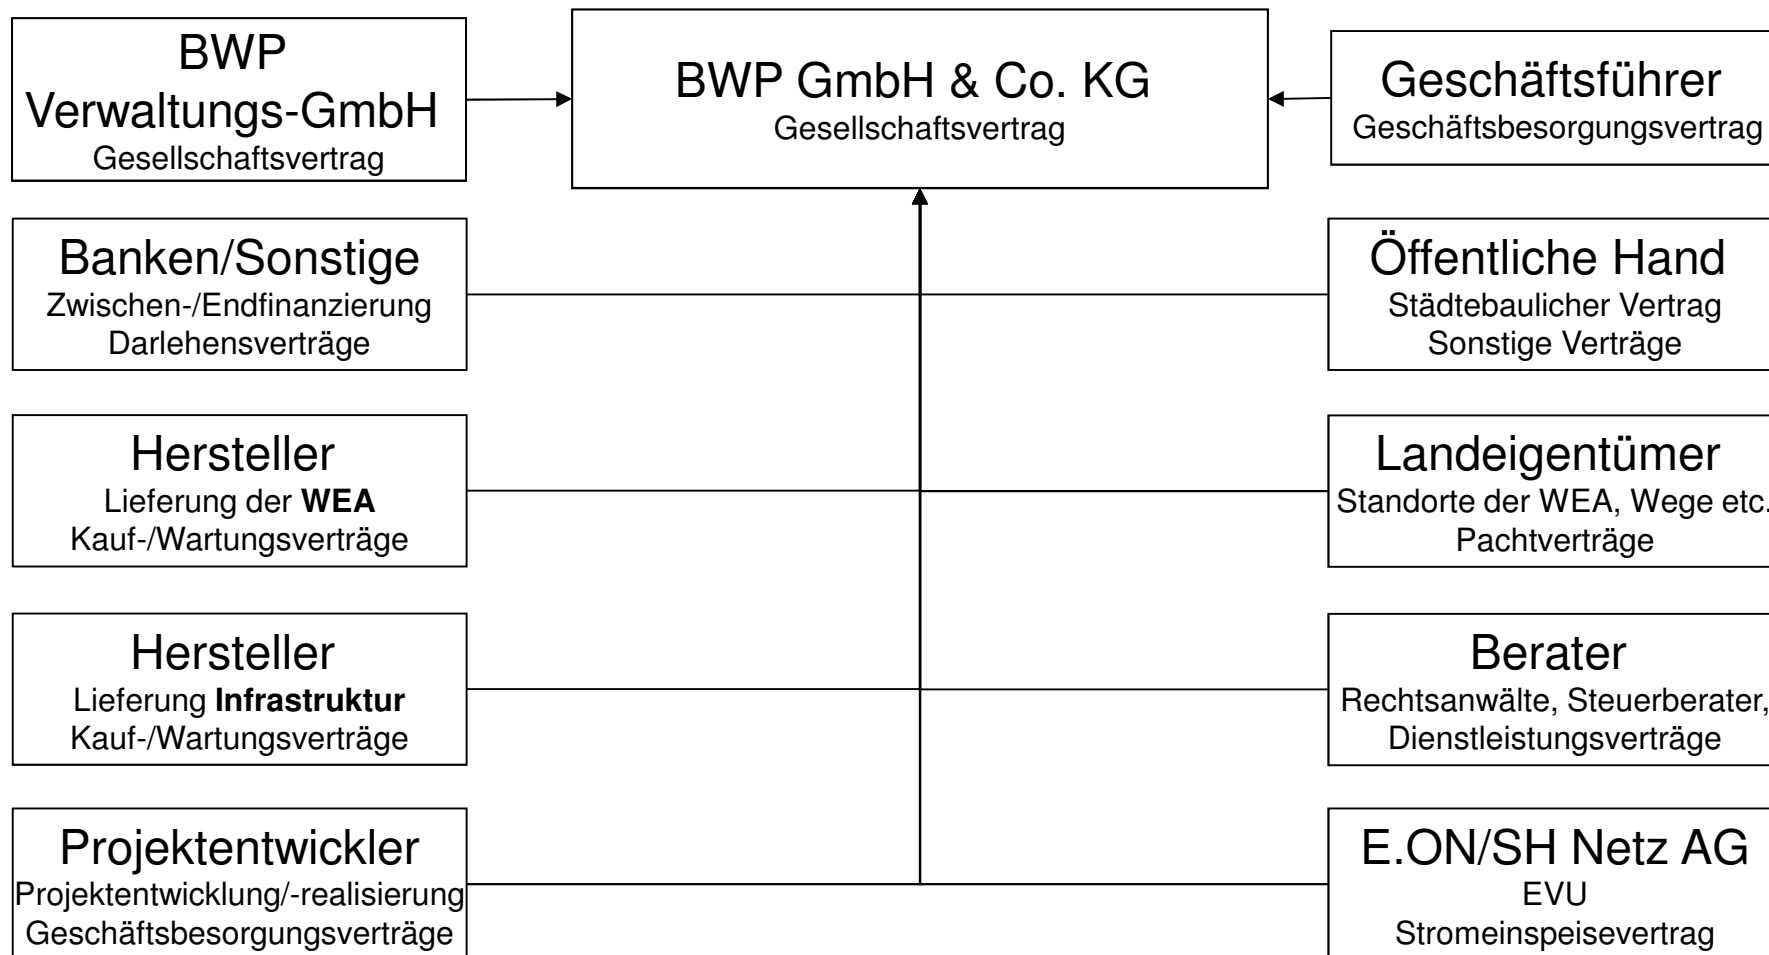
BWP
Verwaltungs-GmbH
Gesellschaftsvertrag

BWP GmbH & Co. KG
Gesellschaftsvertrag

Geschäftsführer
Geschäftsbesorgungsvertrag

Banken/Sonstige
Zwischen-/Endfinanzierung
Darlehensverträge

Öffentliche Hand
Städtebaulicher Vertrag
Sonstige Verträge

Hersteller
Lieferung der **WEA**
Kauf-/Wartungsverträge

Landeigentümer
Standorte der WEA, Wege etc.
Pachtverträge

Hersteller
Lieferung **Infrastruktur**
Kauf-/Wartungsverträge

Berater
Rechtsanwälte, Steuerberater,
Dienstleistungsverträge

Projektentwickler
Projektentwicklung/-realisierung
Geschäftsbesorgungsverträge

E.ON/SH Netz AG
EVU
Stromeinspeisevertrag